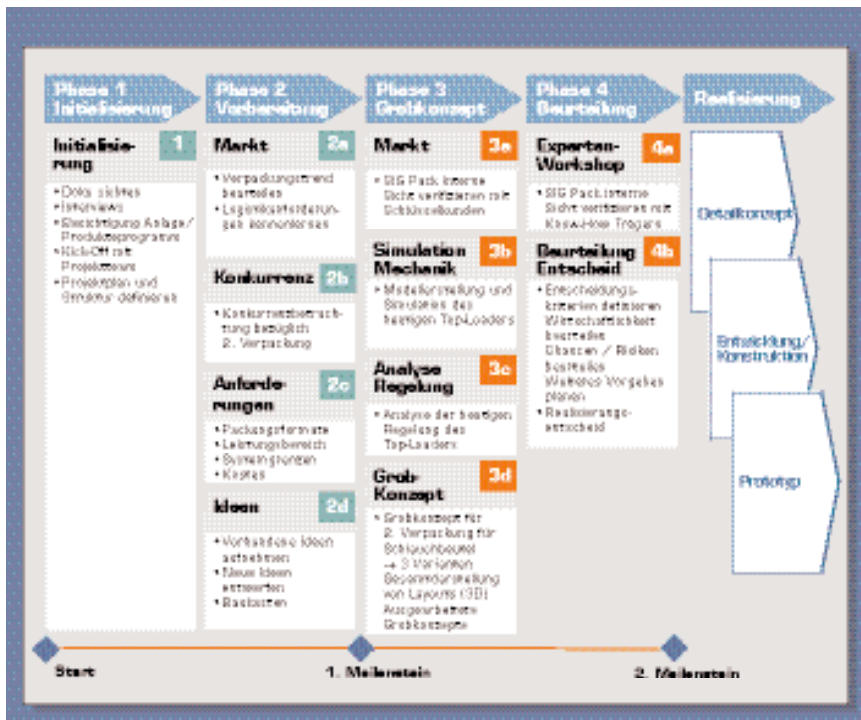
Phase 1
Initialisierung

Initialisierung 1

- Doku sichten
- Interviews
- Besichtigung Anlage/ Produktprogramm
- Kick-Off mit Projektteam
- Projektplan und Struktur definieren

Phase 2
Vorbereitung

Markt 2a

- Verpackungstrend beurteilen
- Logistikanforderungen kennenlernen

Konkurrenz 2b

- Konkurrenzbetrachtung bezüglich 2. Verpackung

Anforderungen 2c

- Packungsformate
- Leistungsbereich
- Systemgrenzen
- Kosten

Ideen 2d

- Vorhandene Ideen aufnehmen
- Neue Ideen entwerfen
- Basteln

Phase 3
Grobkonzept

Markt 3a

- SIG Pack interne Sicht verifizieren mit Schlüsselkunden

Simulation Mechanik 3b

- Modellerstellung und Simulation des heutigen Top-Loaders

Analyse Regelung 3c

- Analyse der heutigen Regelung des Top-Loaders

Grob-Konzept 3d

- Grobkonzept für 2. Verpackung für Schlauchbeutel → 3 Varianten Gesamtdarstellung von Layouts (3D) Ausgearbeitete Grobkonzepte

Phase 4
Beurteilung

Experten-Workshop 4a

- SIG Pack interne Sicht verifizieren mit Know-How Trägern

Beurteilung Entscheid 4b

- Entscheidungskriterien definieren Wirtschaftlichkeit beurteilen Chancen / Risiken Beurteilen Weiteres Vorgehen planen
- Realisierungsentscheid

Realisierung

Detailkonzept

Entwicklung/ Konstruktion

Prototyp

Start

1. Meilenstein

2. Meilenstein